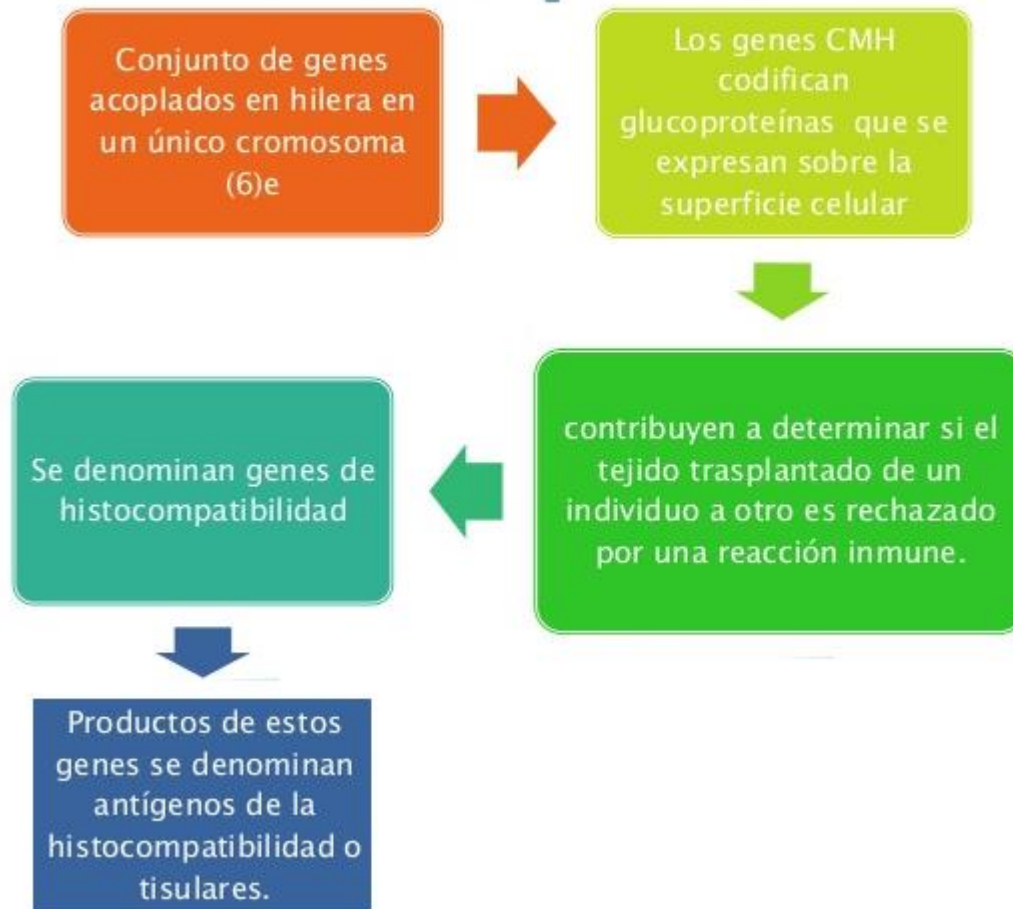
Conjunto de genes acoplados en hilera en un único cromosoma (6)e

Los genes CMH codifican glucoproteínas que se expresan sobre la superficie celular

contribuyen a determinar si el tejido trasplantado de un individuo a otro es rechazado por una reacción inmune.

Se denominan genes de histocompatibilidad

Productos de estos genes se denominan antígenos de la histocompatibilidad o tisulares.